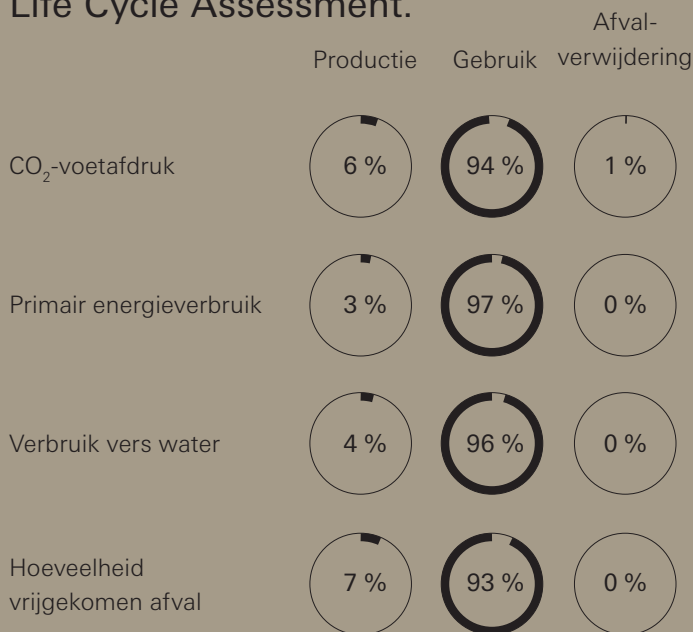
Life Cycle Assessment.

| | Productie | Gebruik | Afval-verwijdering |
|---|---|---|---|
| $CO_2$-voetafdruk | 6 % | 94 % | 1 % |
| Primair energieverbruik | 3 % | 97 % | 0 % |
| Verbruik vers water | 4 % | 96 % | 0 % |
| Hoeveelheid vrijgekomen afval | 7 % | 93 % | 0 % |